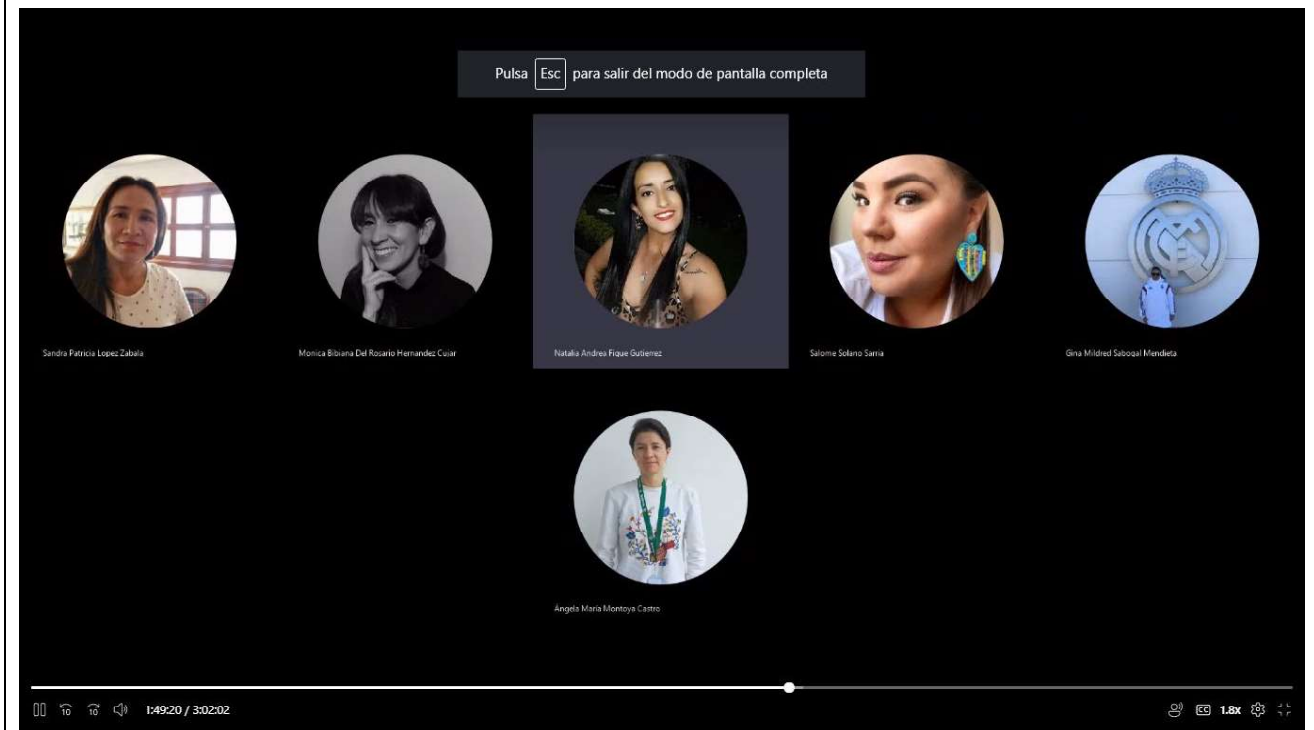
Pulsa Esc para salir del modo de pantalla completa

Sandra Patricia Lopez Zabala

Monica Bibiana Del Rosario Hernandez Cujar

Natalia Andrea Fique Gutierrez

Salome Solano Sarria

Gina Mildred Saboqal Mendieta

Angela Maria Montoya Castro

10 10 1:49:20 / 3:02:02

CC 1.8x